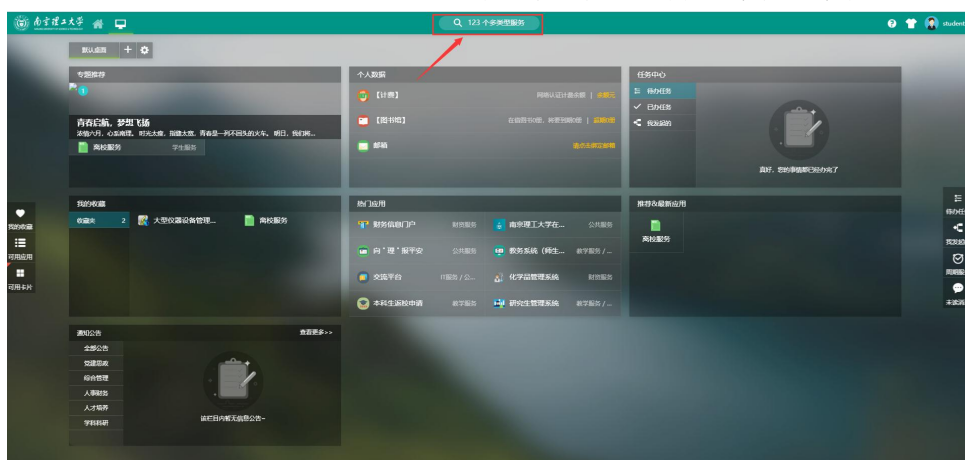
南京理工大学

123 个多类型服务

student

默认桌面

专题推荐

青春启航，梦想飞扬

浓情六月，心系南理。时光太瘦，指缝太宽，青春是一列不回头的火车。明日，我们将...

离校服务　学生服务

个人数据

【计费】　网络认证计费余额 | 余额元

【图书馆】　在借图书0册，借阅到期0册 | 超期0册

邮箱　请点击绑定邮箱

任务中心

待办任务

已办任务

我发起的

真好，您的事情都已经办完了

我的收藏

收藏夹　2

大型仪器设备管理...

离校服务

热门应用

财务信息门户　财务服务

南京理工大学在...　公共服务

向"理"报平安　公共服务

教务系统（师生...　教学服务 / ...

交流平台　IT服务 / 公...

化学品管理系统　财务服务

本科生返校申请　教学服务

研究生管理系统　教学服务

推荐&最新应用

离校服务

通知公告　查看更多>>

全部公告

党建思政

综合管理

人事财务

人才培养

学科科研

该栏目内暂无信息公告~

我的收藏

可用应用

可用卡片

待办任

我发起

周期服

未读消